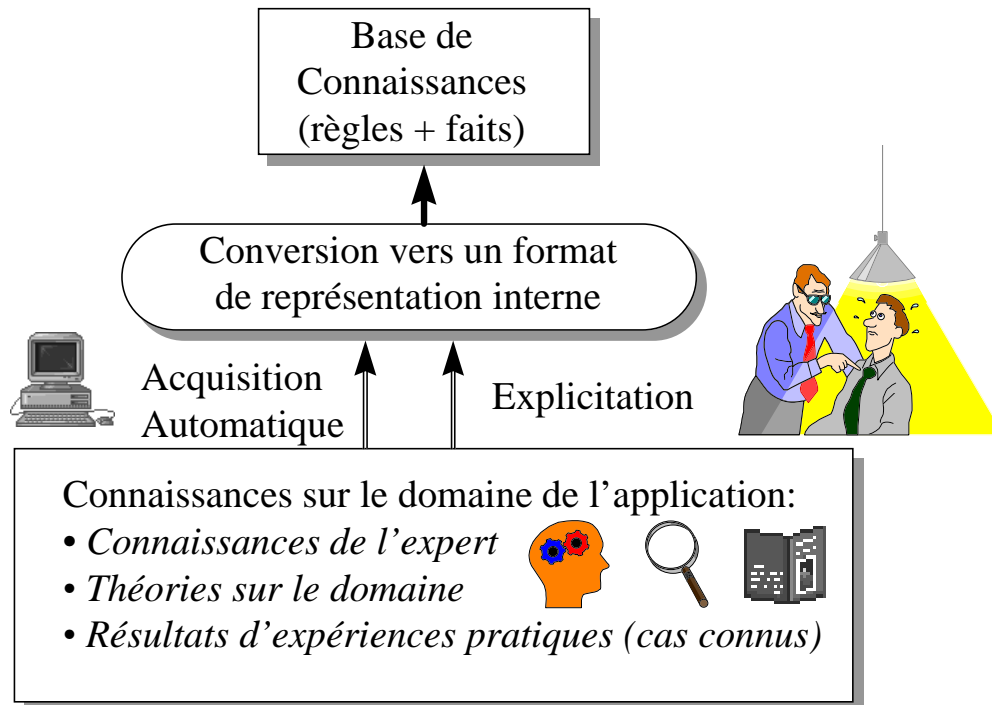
Base de Connaissances (règles + faits)

Conversion vers un format de représentation interne

Acquisition Automatique

Explicitation

Connaissances sur le domaine de l’application:
• *Connaissances de l’expert*
• *Théories sur le domaine*
• *Résultats d’expériences pratiques (cas connus)*